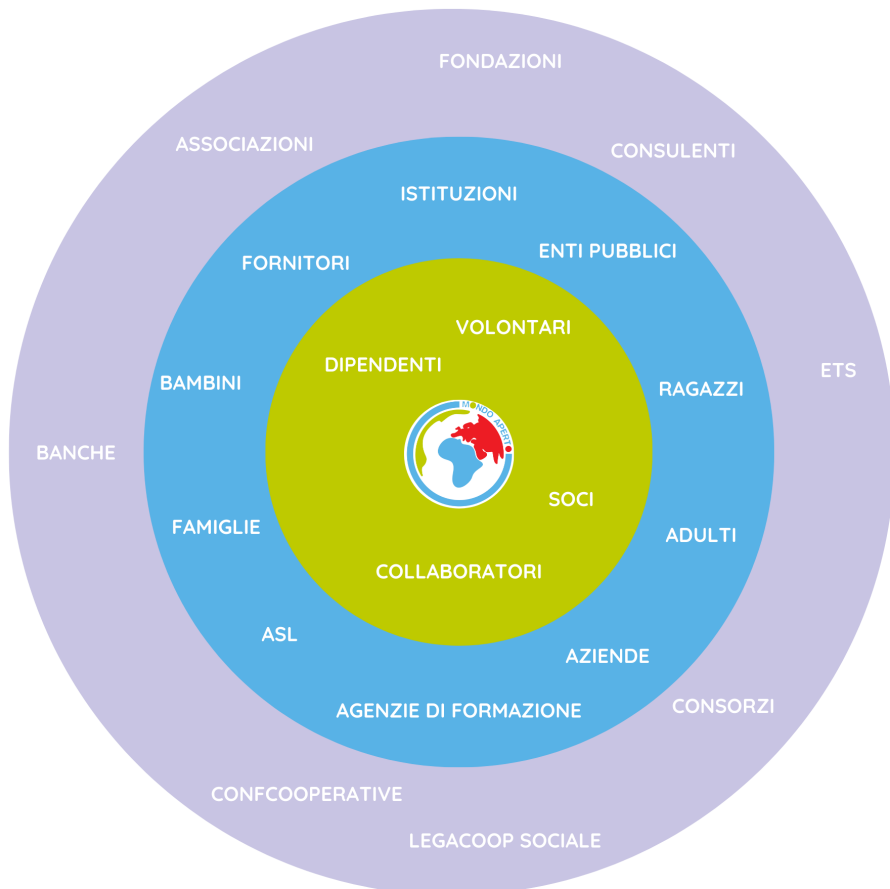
FONDAZIONI

ASSOCIAZIONI

CONSULENTI

ISTITUZIONI

ENTI PUBBLICI

FORNITORI

VOLONTARI

DIPENDENTI

BAMBINI

RAGAZZI

ETS

MONDO APERTO

BANCHE

SOCI

FAMIGLIE

ADULTI

COLLABORATORI

ASL

AZIENDE

AGENZIE DI FORMAZIONE

CONSORZI

CONFCOOPERATIVE

LEGACOOP SOCIALE